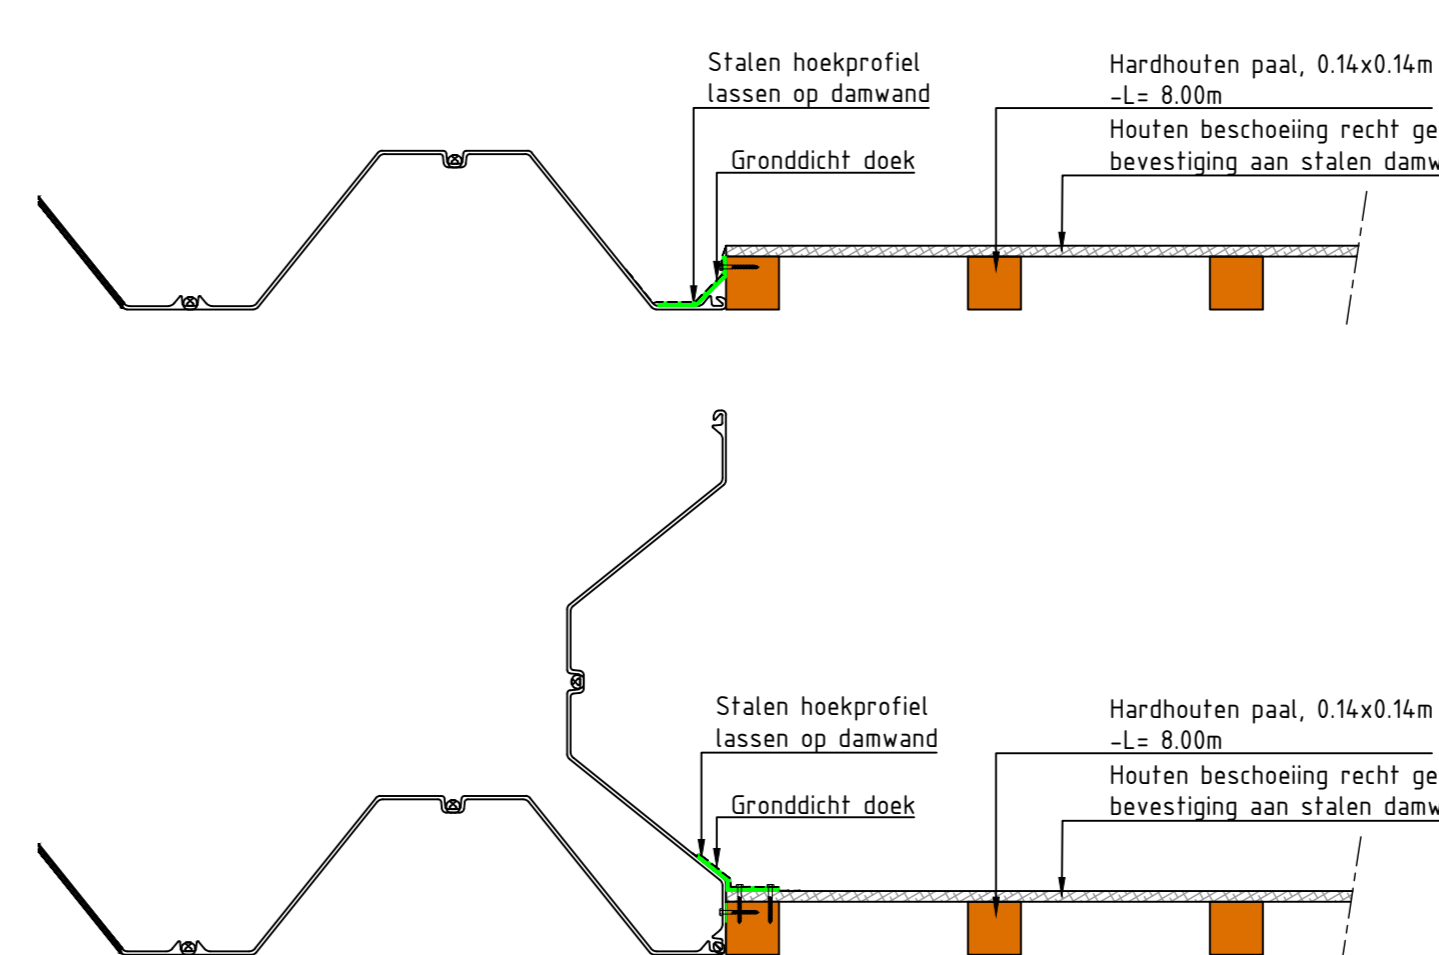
Stalen hoekprofiel
lassen op damwand

Gronddicht doek

Hardhouten paal, 0.14x0.14m
-L= 8.00m

Houten beschoeiing recht ge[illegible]
bevestiging aan stalen damw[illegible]

Stalen hoekprofiel
lassen op damwand

Gronddicht doek

Hardhouten paal, 0.14x0.14m
-L= 8.00m

Houten beschoeiing recht ge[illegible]
bevestiging aan stalen damw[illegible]